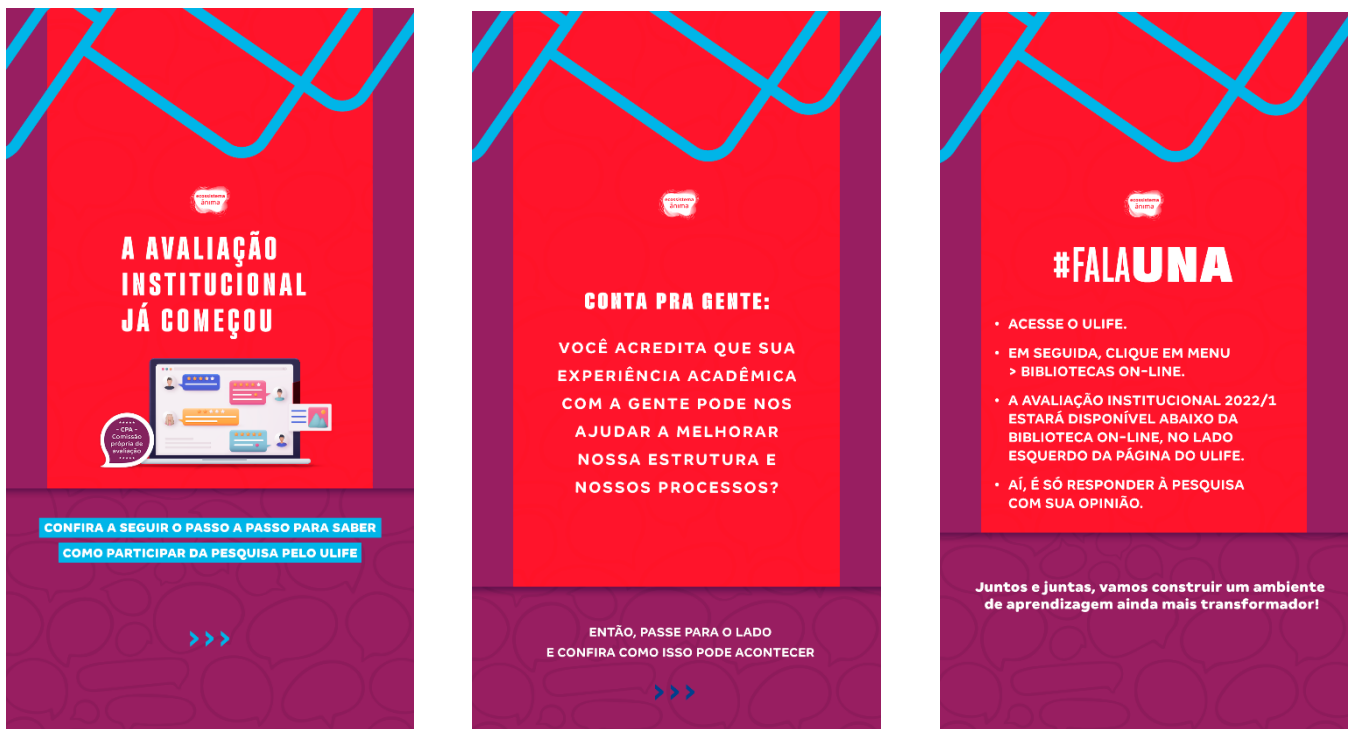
ecossistema ânima

A AVALIAÇÃO INSTITUCIONAL JÁ COMEÇOU

CPA
Comissão própria de avaliação

CONFIRA A SEGUIR O PASSO A PASSO PARA SABER COMO PARTICIPAR DA PESQUISA PELO ULIFE

ecossistema ânima

CONTA PRA GENTE:

VOCÊ ACREDITA QUE SUA EXPERIÊNCIA ACADÊMICA COM A GENTE PODE NOS AJUDAR A MELHORAR NOSSA ESTRUTURA E NOSSOS PROCESSOS?

ENTÃO, PASSE PARA O LADO E CONFIRA COMO ISSO PODE ACONTECER

ecossistema ânima

#FALAUNA

• ACESSE O ULIFE.
• EM SEGUIDA, CLIQUE EM MENU > BIBLIOTECAS ON-LINE.
• A AVALIAÇÃO INSTITUCIONAL 2022/1 ESTARÁ DISPONÍVEL ABAIXO DA BIBLIOTECA ON-LINE, NO LADO ESQUERDO DA PÁGINA DO ULIFE.
• AÍ, É SÓ RESPONDER À PESQUISA COM SUA OPINIÃO.

Juntos e juntas, vamos construir um ambiente de aprendizagem ainda mais transformador!